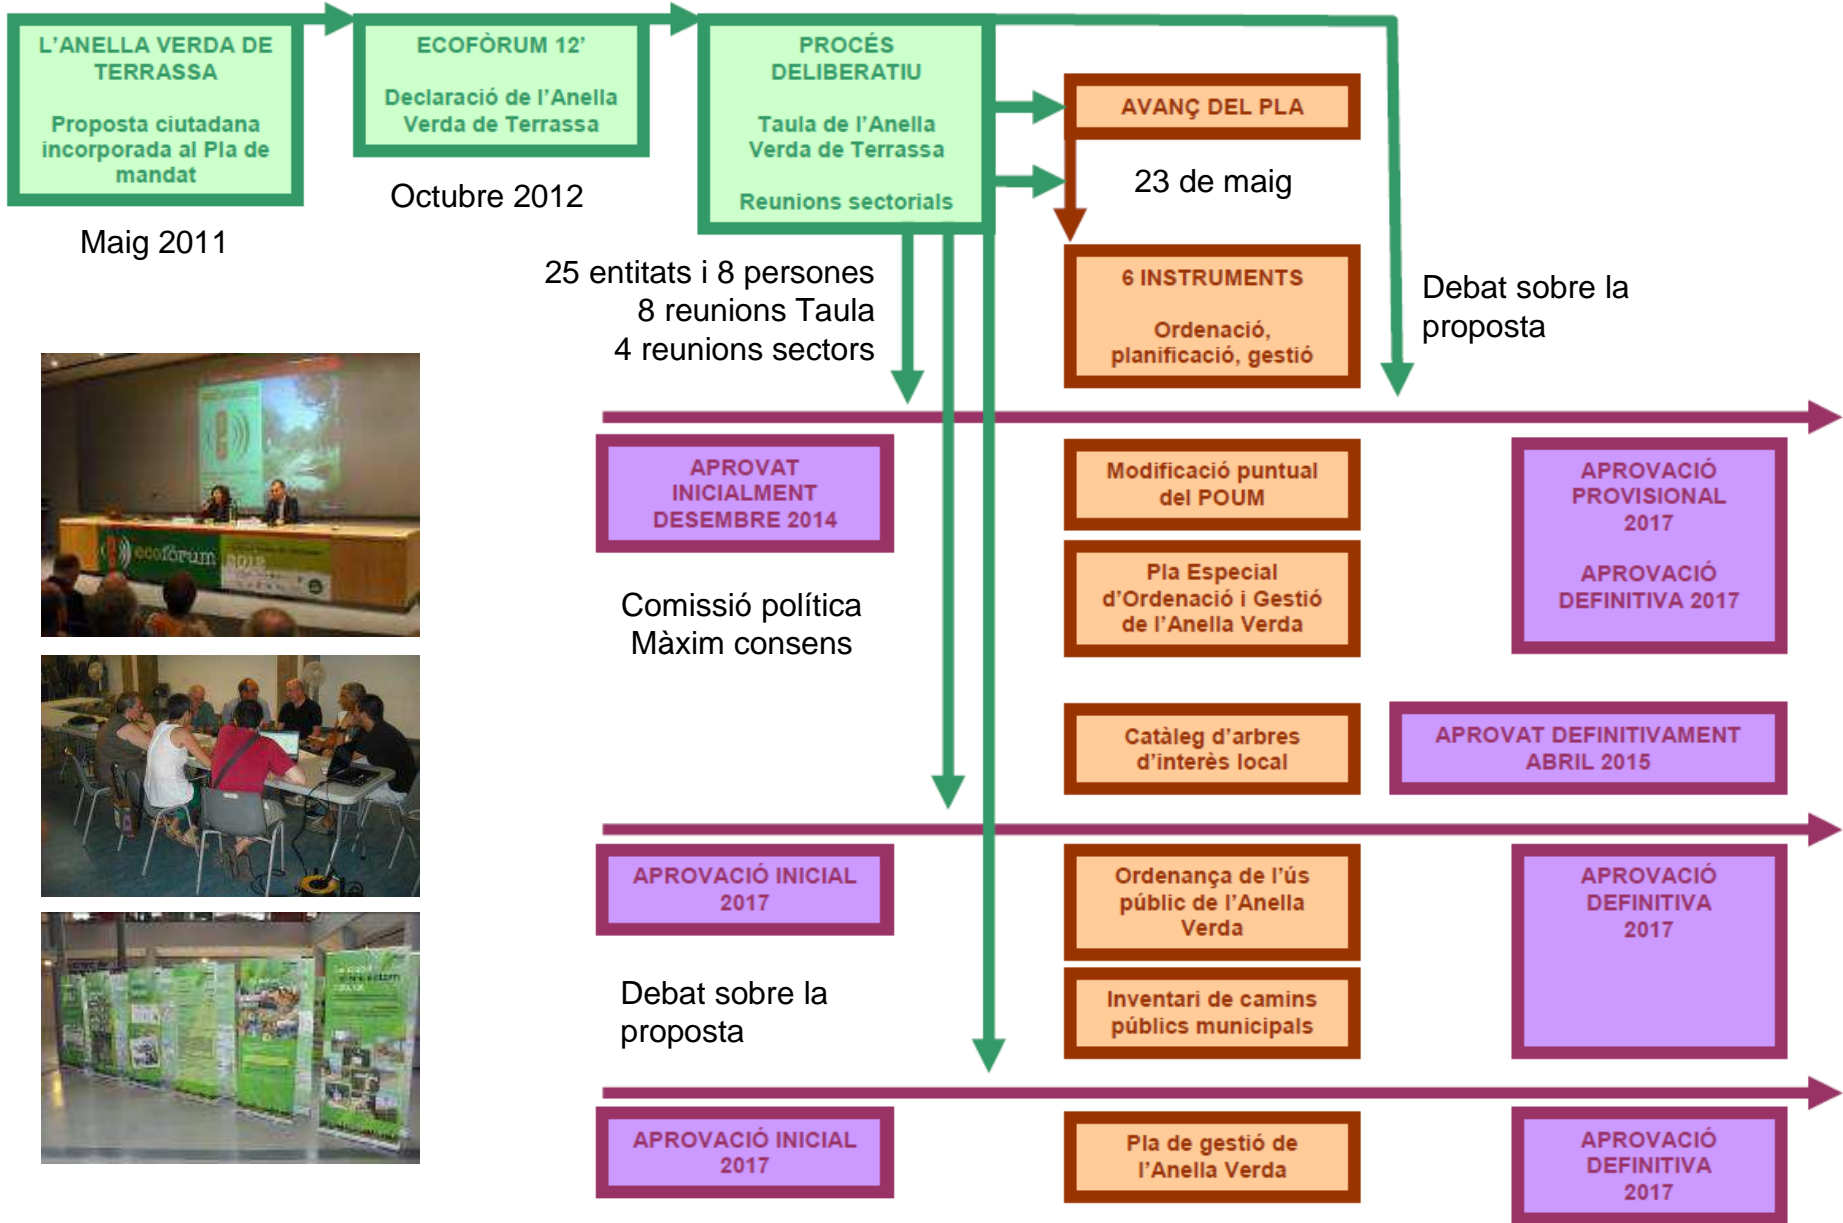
L'ANELLA VERDA DE TERRASSA

Proposta ciutadana incorporada al Pla de mandat

Maig 2011

ECOFÒRUM 12'

Declaració de l'Anella Verda de Terrassa

Octubre 2012

PROCÉS DELIBERATIU

Taula de l'Anella Verda de Terrassa

Reunions sectorials

25 entitats i 8 persones
8 reunions Taula
4 reunions sectors

AVANÇ DEL PLA

23 de maig

6 INSTRUMENTS

Ordenació, planificació, gestió

Debat sobre la proposta

APROVAT INICIALMENT DESEMBRE 2014

Comissió política
Màxim consens

Modificació puntual del POUM

Pla Especial d'Ordenació i Gestió de l'Anella Verda

APROVACIÓ PROVISIONAL 2017

APROVACIÓ DEFINITIVA 2017

Catàleg d'arbres d'interès local

APROVAT DEFINITIVAMENT ABRIL 2015

APROVACIÓ INICIAL 2017

Debat sobre la proposta

Ordenança de l'ús públic de l'Anella Verda

Inventari de camins públics municipals

APROVACIÓ DEFINITIVA 2017

APROVACIÓ INICIAL 2017

Pla de gestió de l'Anella Verda

APROVACIÓ DEFINITIVA 2017